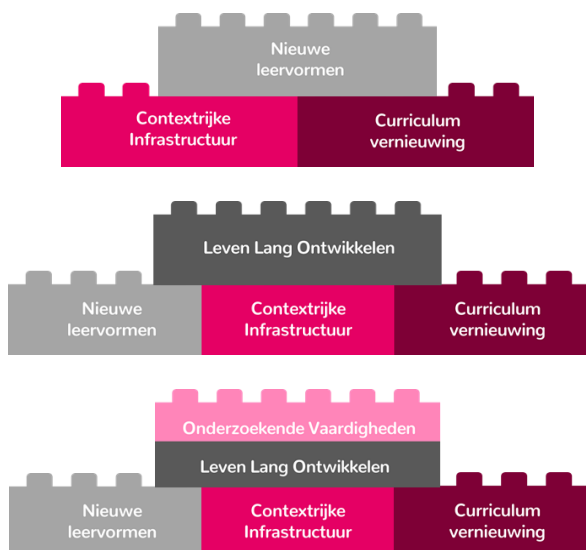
Nieuwe leervormen

Contextrijke Infrastructuur

Curriculum vernieuwing

Leven Lang Ontwikkelen

Nieuwe leervormen

Contextrijke Infrastructuur

Curriculum vernieuwing

Onderzoekende Vaardigheden

Leven Lang Ontwikkelen

Nieuwe leervormen

Contextrijke Infrastructuur

Curriculum vernieuwing